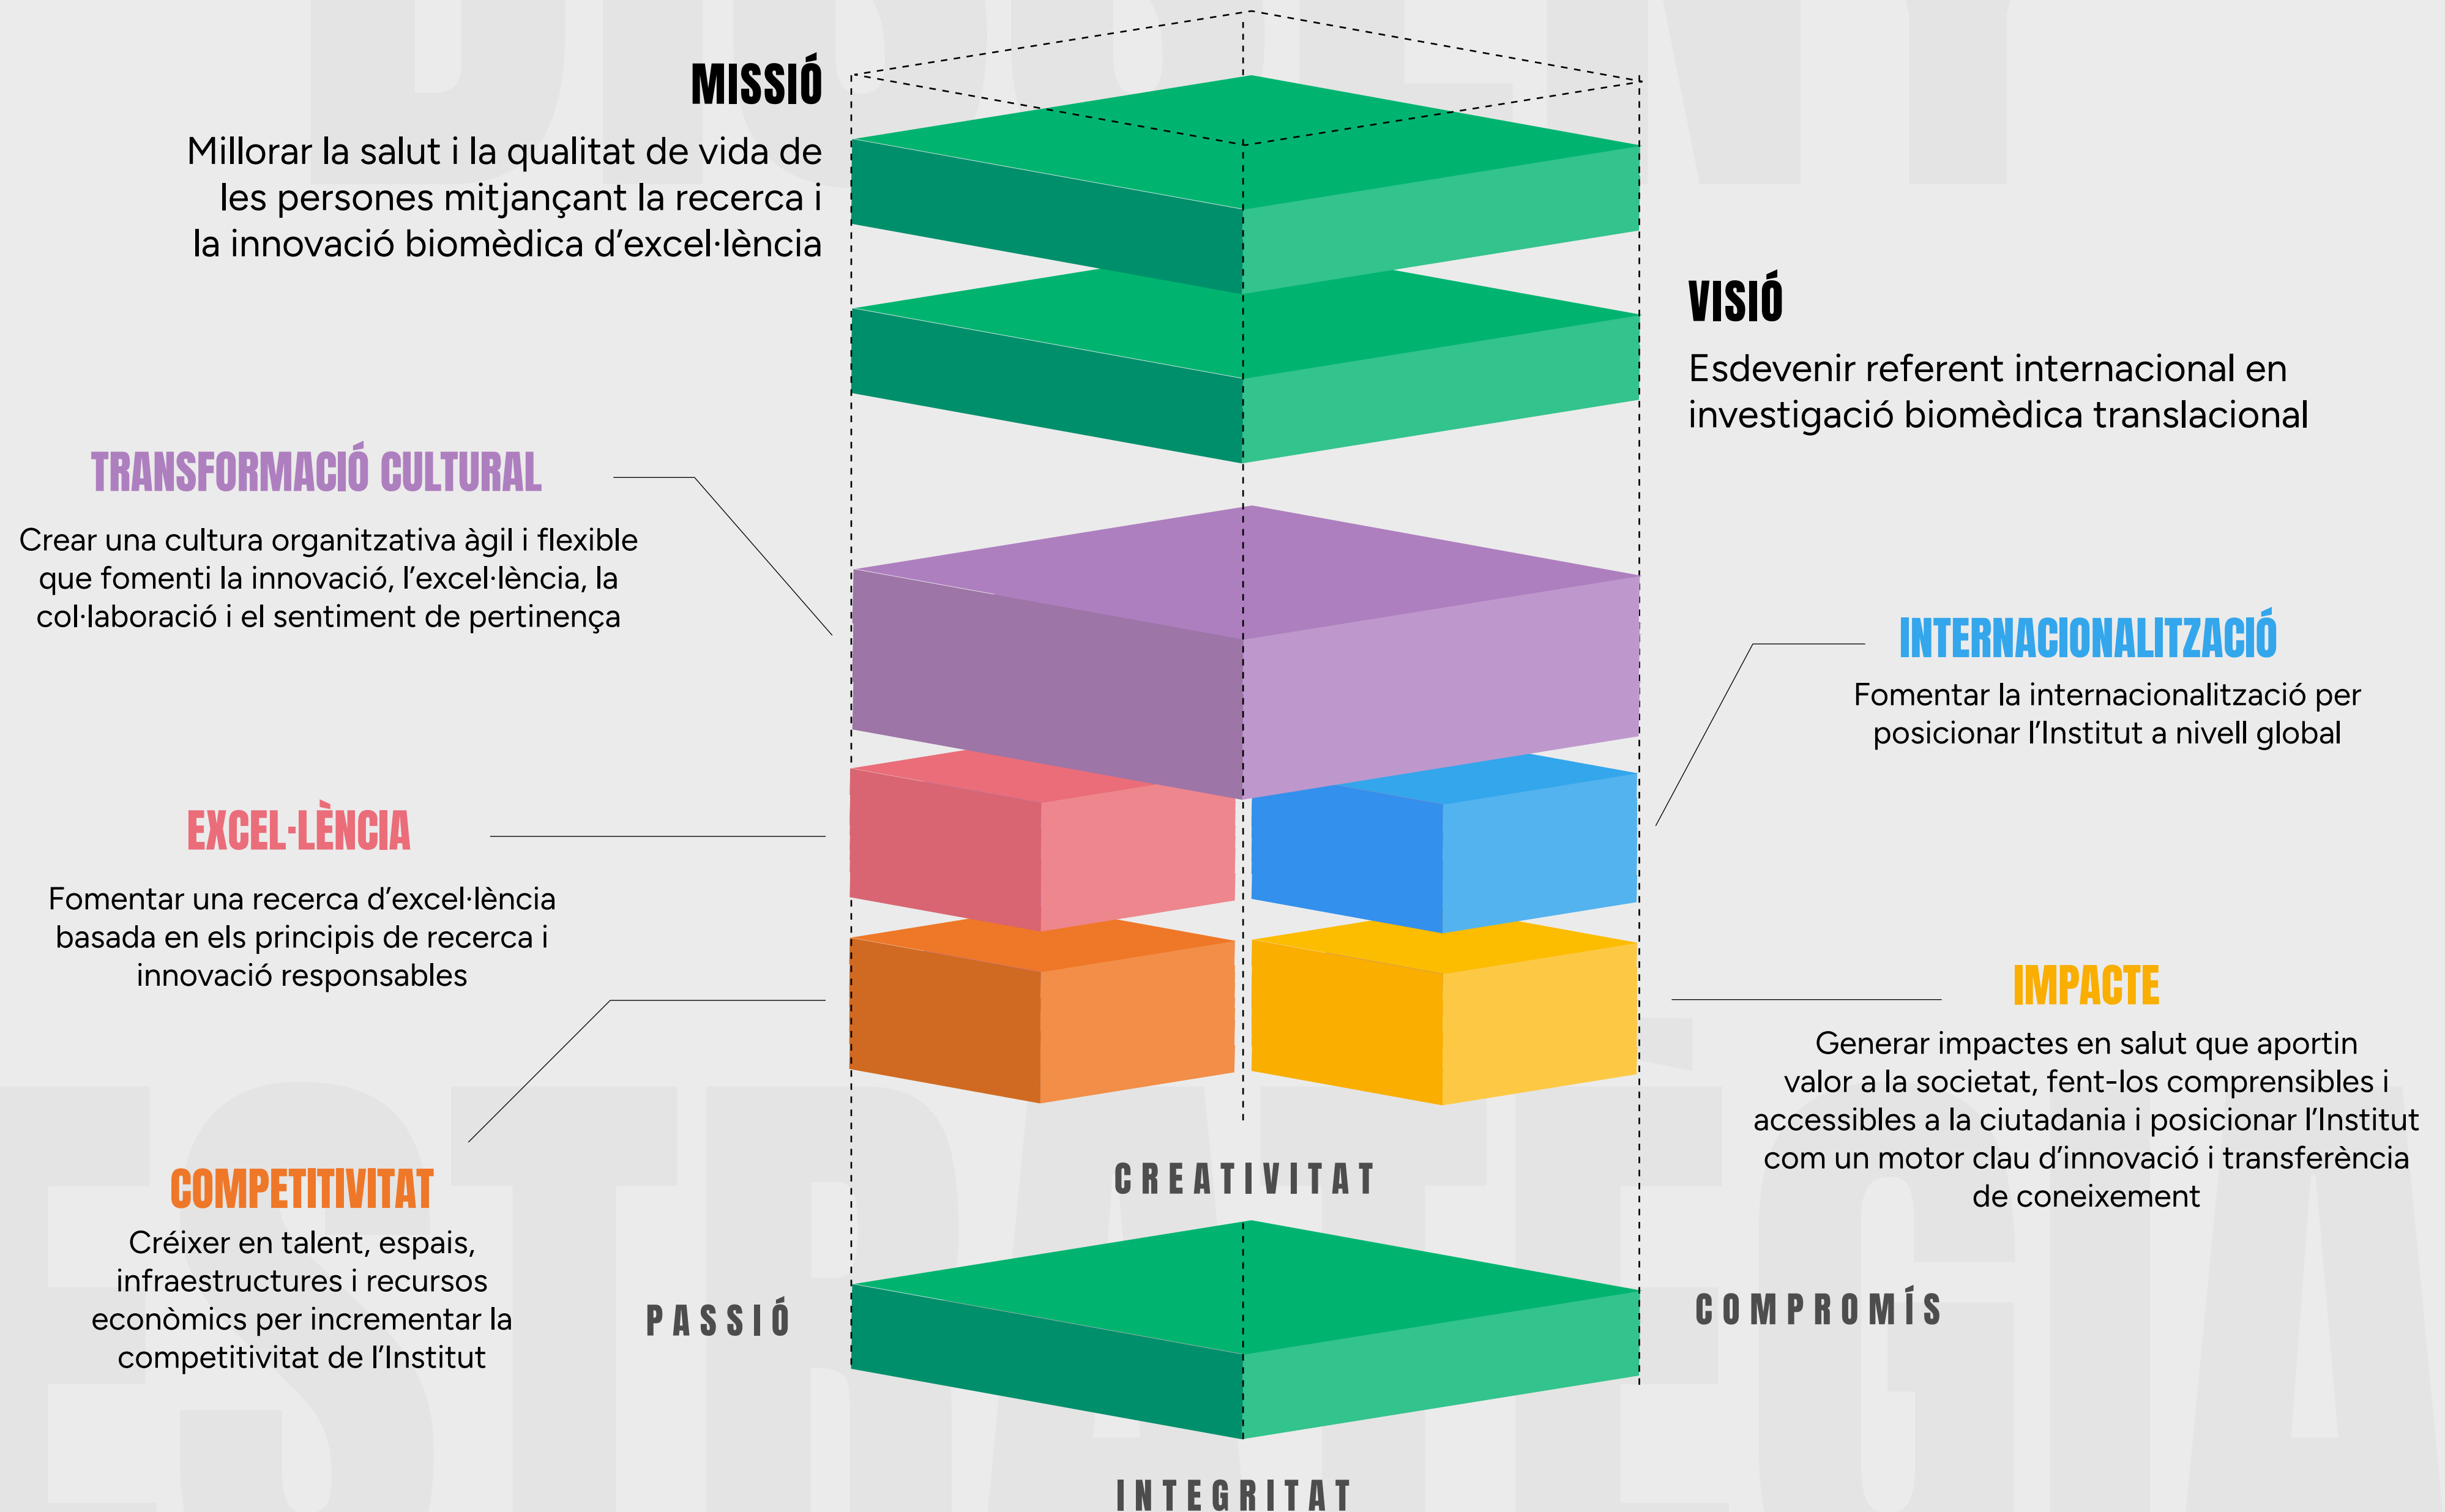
MISSIÓ

Millorar la salut i la qualitat de vida de les persones mitjançant la recerca i la innovació biomèdica d'excel·lència

VISIÓ

Esdevenir referent internacional en investigació biomèdica translacional

TRANSFORMACIÓ CULTURAL

Crear una cultura organitzativa àgil i flexible que fomenti la innovació, l'excel·lència, la col·laboració i el sentiment de pertinença

INTERNACIONALITZACIÓ

Fomentar la internacionalització per posicionar l'Institut a nivell global

EXCEL·LÈNCIA

Fomentar una recerca d'excel·lència basada en els principis de recerca i innovació responsables

IMPACTE

Generar impactes en salut que aportin valor a la societat, fent-los comprensibles i accessibles a la ciutadania i posicionar l'Institut com un motor clau d'innovació i transferència de coneixement

COMPETITIVITAT

Créixer en talent, espais, infraestructures i recursos econòmics per incrementar la competitivitat de l'Institut

CREATIVITAT

PASSIÓ

COMPROMÍS

INTEGRITAT